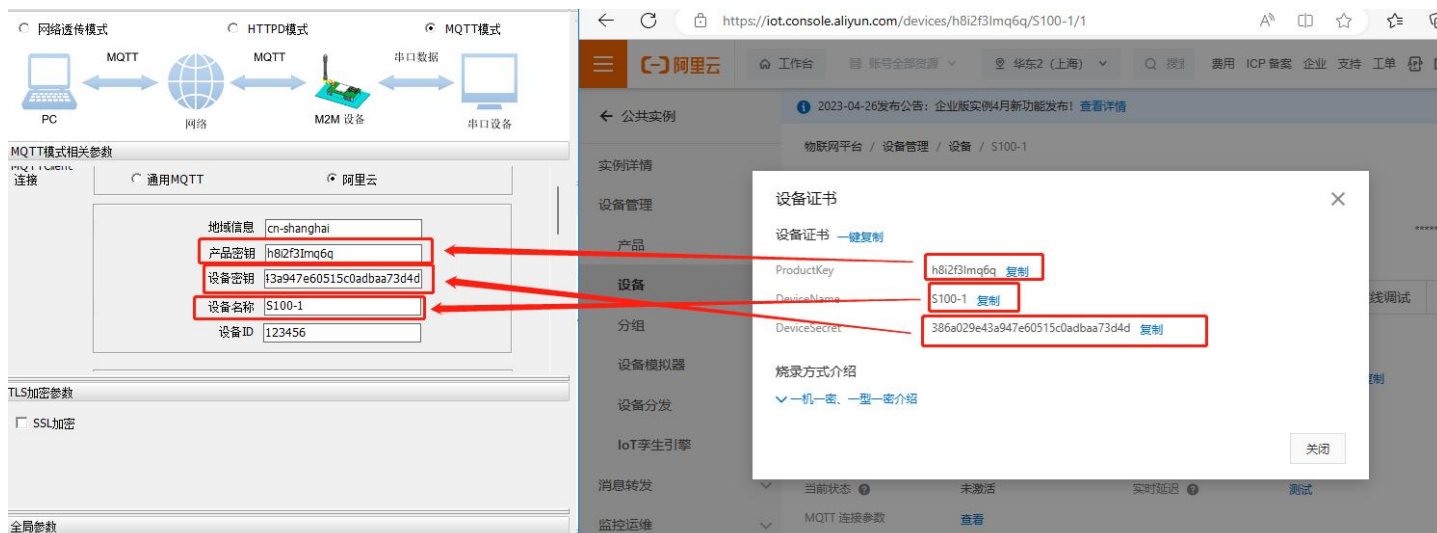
网络透传模式 HTTPD模式 MQTT模式

MQTT MQTT 串口数据

PC 网络 M2M 设备 串口设备

MQTT模式相关参数

MQTT Client 连接 通用MQTT 阿里云

地域信息 cn-shanghai
产品密钥 h8i2f3lmq6q
设备密钥 43a947e60515c0adbaa73d4d
设备名称 S100-1
设备ID 123456

TLS加密参数

SSL加密

全局参数

https://iot.console.aliyun.com/devices/h8i2f3lmq6q/S100-1/1

阿里云 工作台 账号全部资源 华东2 (上海) 搜 费用 ICP 备案 企业 支持 工单

公共实例

2023-04-26发布公告：企业版实例4月新功能发布！查看详情

物联网平台 / 设备管理 / 设备 / S100-1

实例详情
设备管理
产品
设备
分组
设备模拟器
设备分发
IoT孪生引擎
消息转发
监控运维

设备证书

设备证书 一键复制

ProductKey h8i2f3lmq6q 复制
DeviceName S100-1 复制
DeviceSecret 386a029e43a947e60515c0adbaa73d4d 复制

烧录方式介绍

一机一密、一型一密介绍

关闭

线调试

当前状态 未激活 实时延迟 测试
MQTT 连接参数 查看